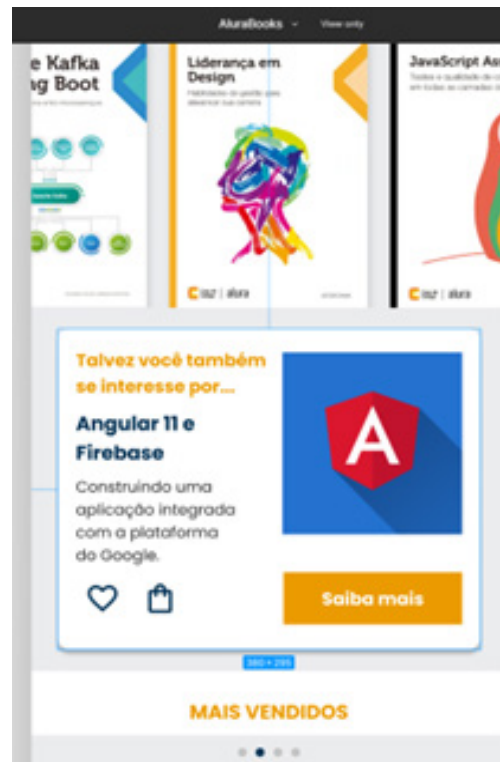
AluraBooks View only

e Kafka
ng Boot

Liderança em Design

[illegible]

JavaScript As

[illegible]

alura

alura

Talvez você também se interesse por...

Angular 11 e Firebase

Construindo uma aplicação integrada com a plataforma do Google.

Saiba mais

380 × 295

MAIS VENDIDOS